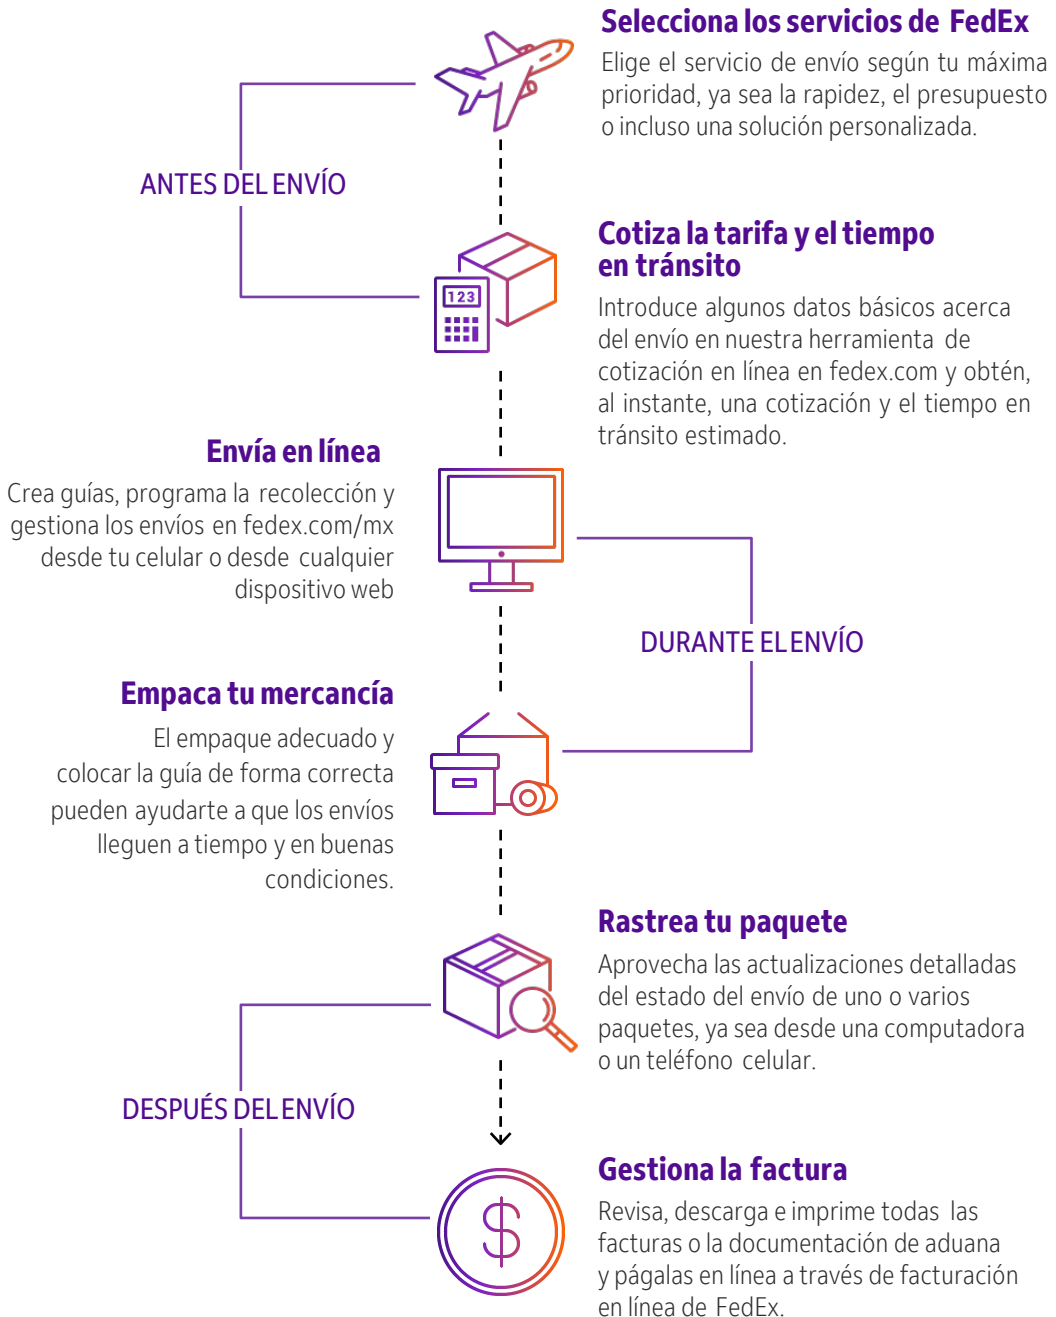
Selecciona los servicios de FedEx
Elige el servicio de envío según tu máxima prioridad, ya sea la rapidez, el presupuesto o incluso una solución personalizada.

ANTES DEL ENVÍO

Cotiza la tarifa y el tiempo en tránsito
Introduce algunos datos básicos acerca del envío en nuestra herramienta de cotización en línea en fedex.com y obtén, al instante, una cotización y el tiempo en tránsito estimado.

123

Envía en línea
Crea guías, programa la recolección y gestiona los envíos en fedex.com/mx desde tu celular o desde cualquier dispositivo web

DURANTE EL ENVÍO

Empaca tu mercancía
El empaque adecuado y colocar la guía de forma correcta pueden ayudarte a que los envíos lleguen a tiempo y en buenas condiciones.

Rastrea tu paquete
Aprovecha las actualizaciones detalladas del estado del envío de uno o varios paquetes, ya sea desde una computadora o un teléfono celular.

DESPUÉS DEL ENVÍO

Gestiona la factura
Revisa, descarga e imprime todas las facturas o la documentación de aduana y págalas en línea a través de facturación en línea de FedEx.